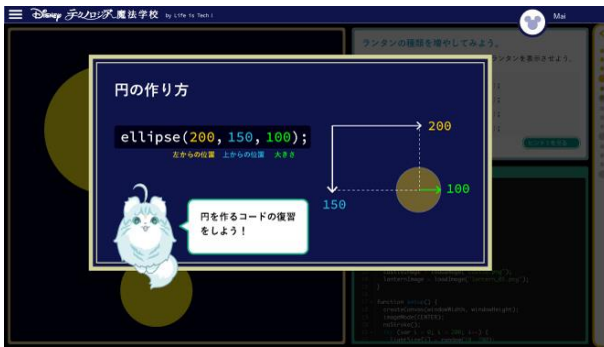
Disney テクノロジア魔法学校 by Life is Tech!

Mai

ランタンの種類を増やしてみよう。

ランタンを表示させよう。

円の作り方

ellipse(200, 150, 100);

左からの位置　上からの位置　大きさ

200

100

150

円を作るコードの復習をしよう！

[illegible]